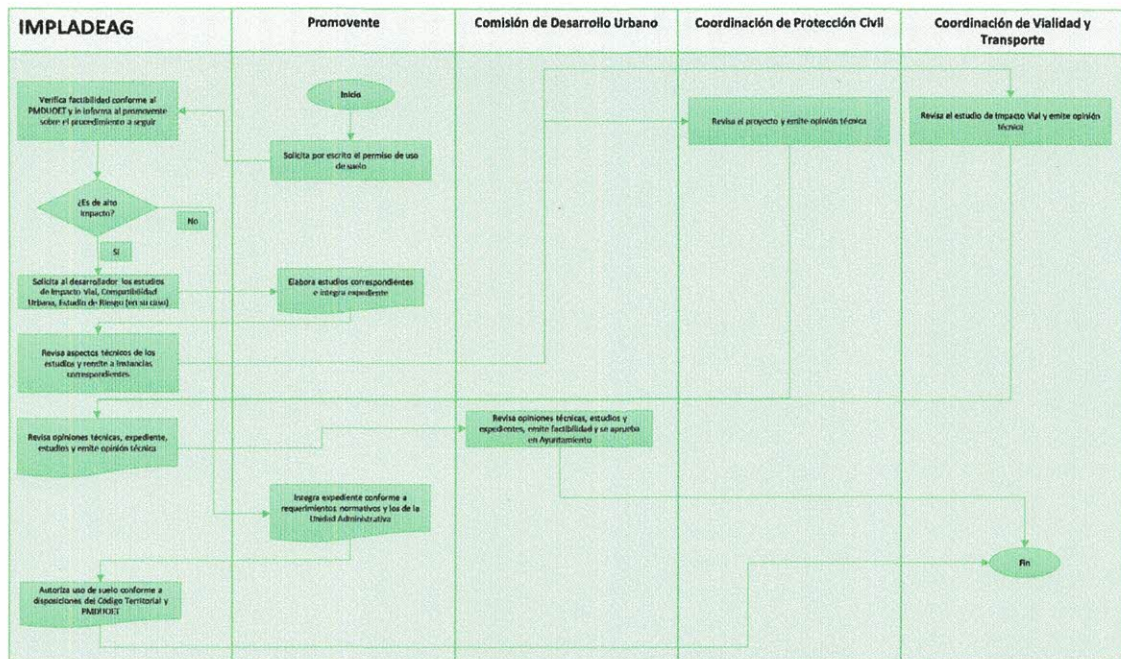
| IMPLADEAG | Promovente | Comisión de Desarrollo Urbano | Coordinación de Protección Civil | Coordinación de Vialidad y Transporte |
|---|---|---|---|---|

Inicio

Verifica factibilidad conforme al PMDUOET y le informa al promovente sobre el procedimiento a seguir

Solicita por escrito el permiso de uso de suelo

Revisa el proyecto y emite opinión técnica

Revisa el estudio de Impacto Vial y emite opinión técnica

¿Es de alto impacto?

No

Si

Solicita al desarrollador los estudios de Impacto Vial, Compatibilidad Urbana, Estudio de Riesgo (en su caso)

Elabora estudios correspondientes e integra expediente

Revisa aspectos técnicos de los estudios y remite a instancias correspondientes.

Revisa opiniones técnicas, expediente, estudios y emite opinión técnica

Revisa opiniones técnicas, estudios y expedientes, emite factibilidad y se aprueba en Ayuntamiento

Integra expediente conforme a requerimientos normativos y los de la Unidad Administrativa

Fin

Autoriza uso de suelo conforme a disposiciones del Código Territorial y PMDUOET